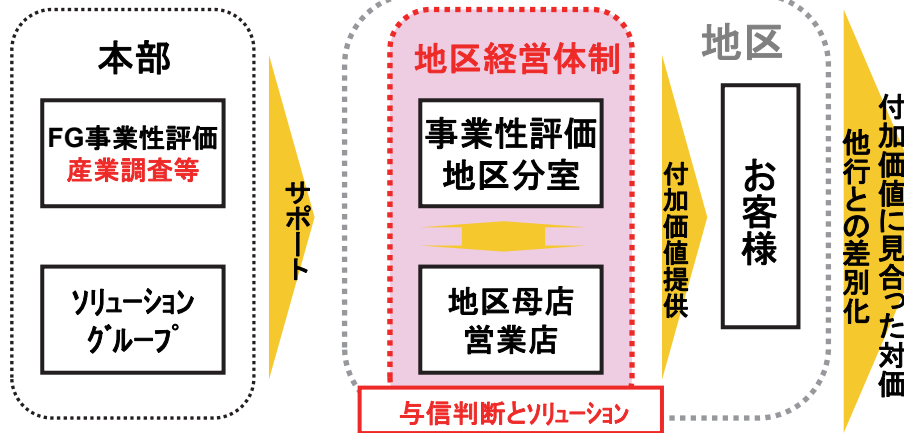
本部

FG事業性評価
産業調査等

ソリューション
グループ

サポート

地区経営体制

事業性評価
地区分室

地区母店
営業店

与信判断とソリューション

付加価値提供

地区

お客様

付加価値に見合った対価

他行との差別化